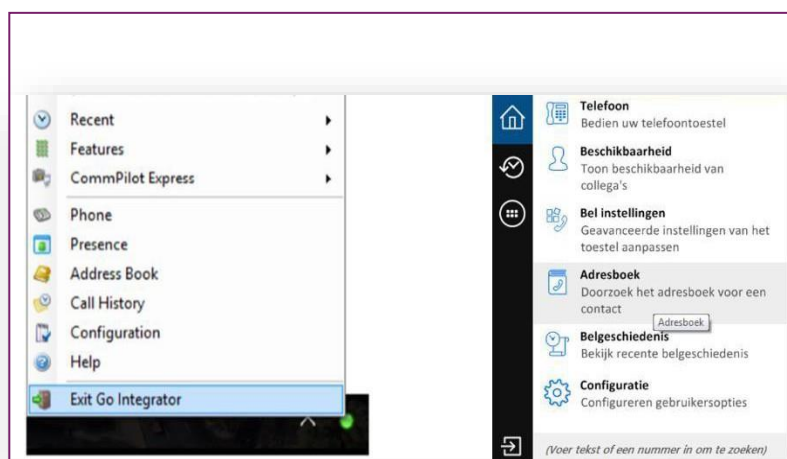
Recent
Features
CommPilot Express
Phone
Presence
Address Book
Call History
Configuration
Help
Exit Go Integrator

Telefoon
Bedien uw telefoontoestel
Beschikbaarheid
Toon beschikbaarheid van collega's
Bel instellingen
Geavanceerde instellingen van het toestel aanpassen
Adresboek
Doorzoek het adresboek voor een contact
Adresboek
Belgeschiedenis
Bekijk recente belgeschiedenis
Configuratie
Configureren gebruikersopties
(Voer tekst of een nummer in om te zoeken)